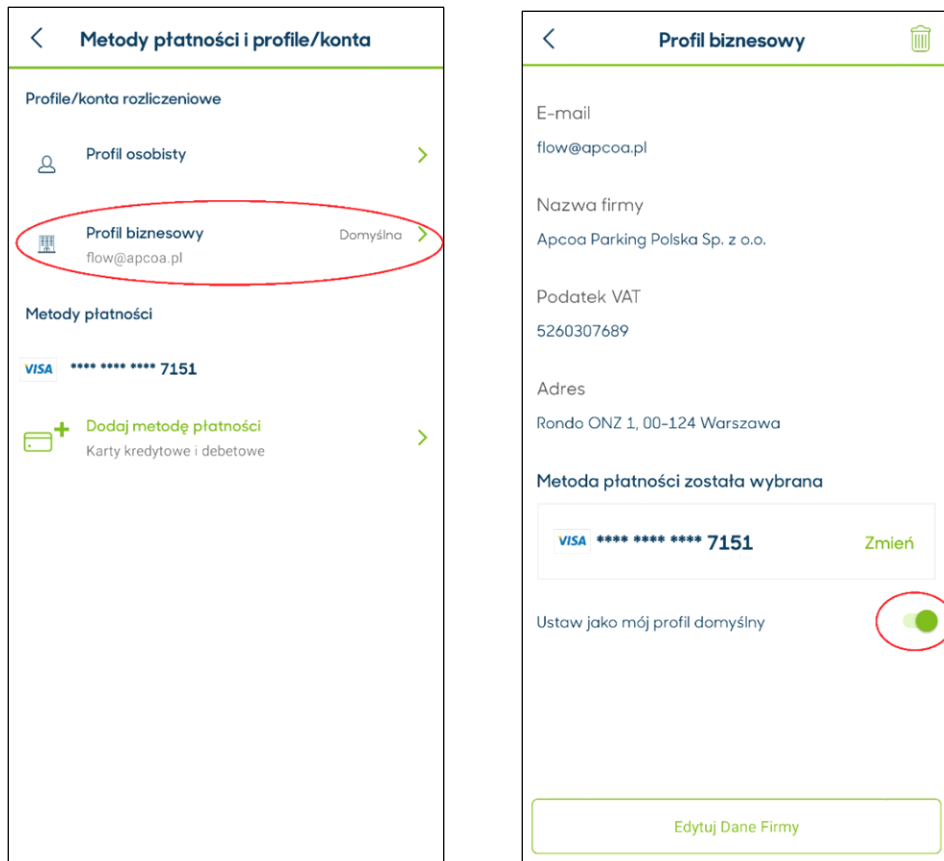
Metody płatności i profile/konta

Profile/konta rozliczeniowe

Profil osobisty

Profil biznesowy
flow@apcoa.pl
Domyślna

Metody płatności

VISA **** **** **** 7151

Dodaj metodę płatności
Karty kredytowe i debetowe

Profil biznesowy

E-mail
flow@apcoa.pl

Nazwa firmy
Apcoa Parking Polska Sp. z o.o.

Podatek VAT
5260307689

Adres
Rondo ONZ 1, 00-124 Warszawa

Metoda płatności została wybrana

VISA **** **** **** 7151 Zmień

Ustaw jako mój profil domyślny

Edytuj Dane Firmy